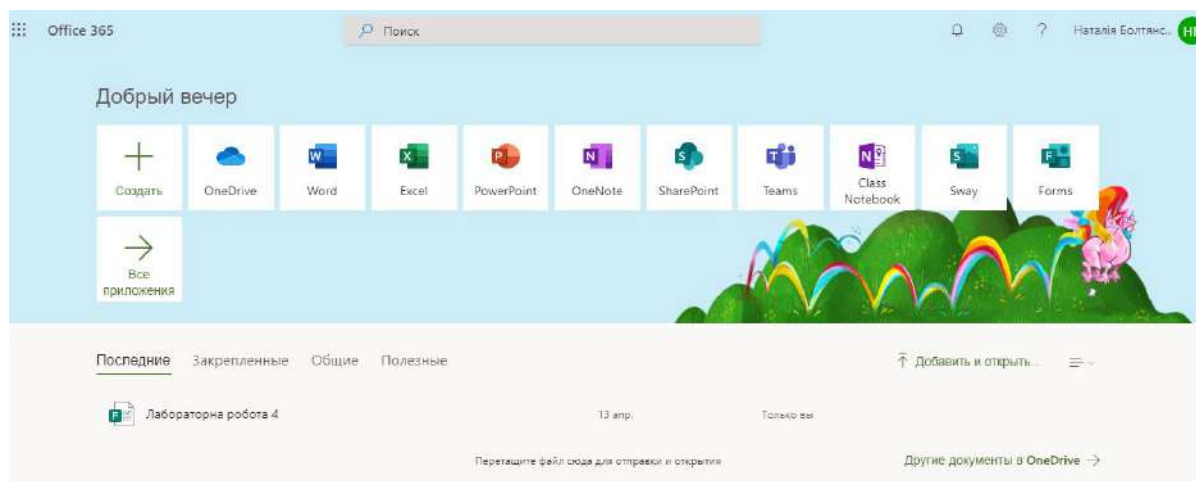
Office 365

Поиск

Наталія Болтянс... НІ

Добрый вечер

Создать

OneDrive

Word

Excel

PowerPoint

OneNote

SharePoint

Teams

Class Notebook

Sway

Forms

Все приложения

Последние Закрепленные Общие Полезные

Добавить и открыть...

Лабораторна робота 4

13 апр.

Только вы

Перетащите файл сюда для отправки и открытия

Другие документы в OneDrive →